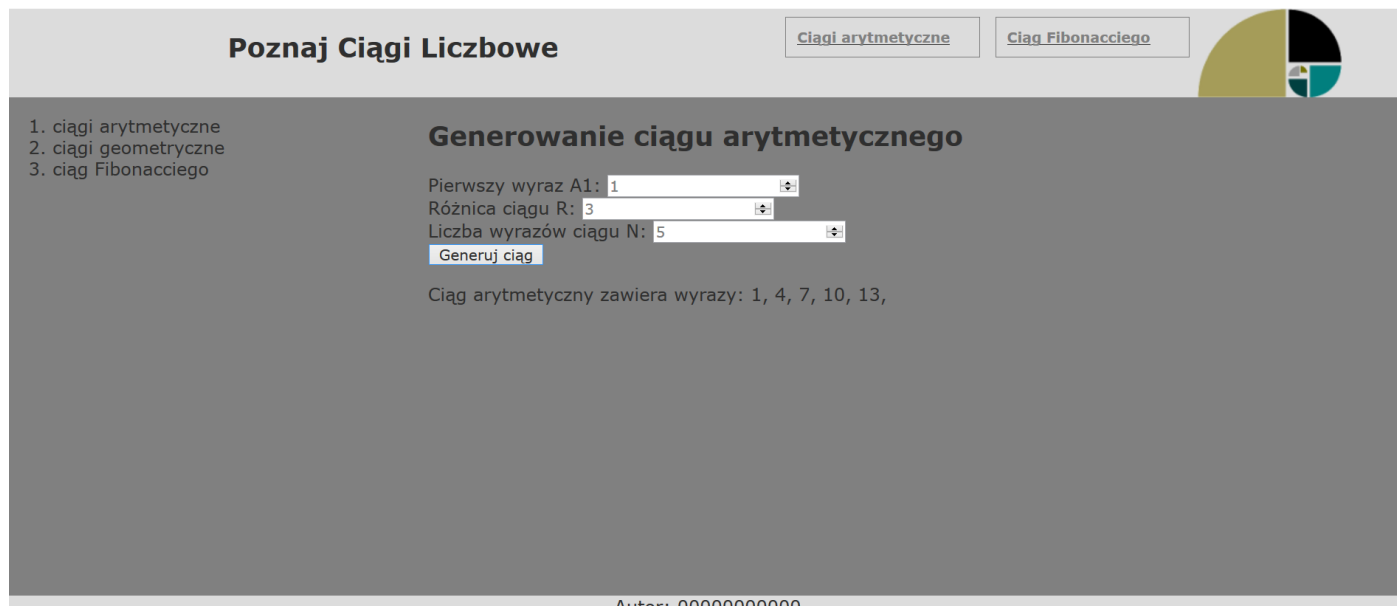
Poznaj Ciągi Liczbowe

Ciągi arytmetyczne

Ciąg Fibonacciego

1. ciągi arytmetyczne
2. ciągi geometryczne
3. ciąg Fibonacciego

Generowanie ciągu arytmetycznego

Pierwszy wyraz A1: 1
Różnica ciągu R: 3
Liczba wyrazów ciągu N: 5
Generuj ciąg

Ciąg arytmetyczny zawiera wyrazy: 1, 4, 7, 10, 13,

Autor: 00000000000